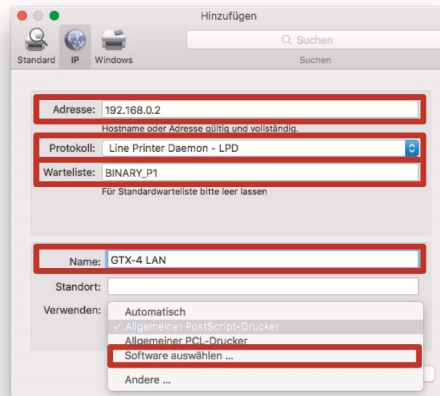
Hinzufügen

Standard IP Windows

Suchen

Suchen

Adresse: 192.168.0.2

Hostname oder Adresse gültig und vollständig.

Protokoll: Line Printer Daemon - LPD

Warteliste: BINARY_P1

Für Standardwarteliste bitte leer lassen

Name: GTX-4 LAN

Standort:

Verwenden:

Automatisch

✓ Allgemeiner PostScript-Drucker

Allgemeiner PCL-Drucker

Software auswählen ...

Andere ...